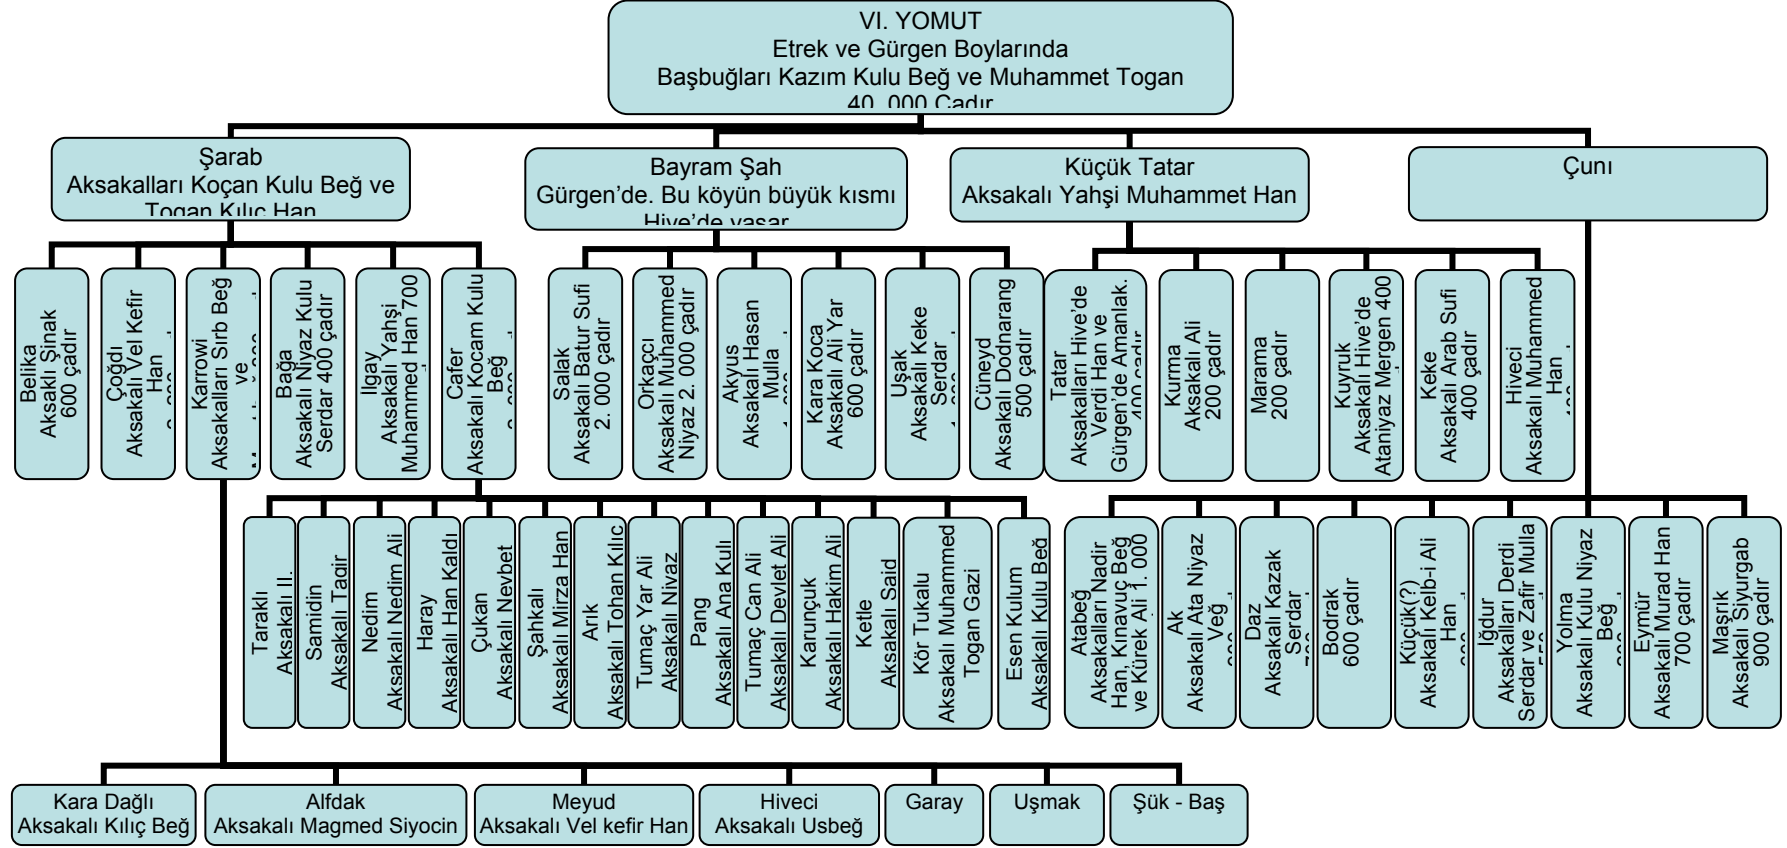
VI. YOMUT
Etrek ve Gürgen Boylarında
Başbuğları Kazım Kulu Beğ ve Muhammet Togan
40. 000 Çadır

Şarab
Aksakalları Koçan Kulu Beğ ve Togan Kılıç Han

Bayram Şah
Gürgen'de. Bu köyün büyük kısmı Hive'de yaşar

Küçük Tatar
Aksakalı Yahşi Muhammet Han

Çuni

Belika
Aksaklı Şinak
600 çadır

Çoğdi
Aksakalı Vel Kefir Han
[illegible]

Karrowi
Aksakalları Sırb Beğ ve
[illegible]

Bağa
Aksakalı Niyaz Kulu Serdar 400 çadır

Ilgay
Aksakalı Yahşi Muhammed Han 700

Cafer
Aksakalı Kocam Kulu Beğ
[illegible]

Salak
Aksakalı Batur Sufi
2. 000 çadır

Orkaçcı
Aksakalı Muhammed Niyaz 2. 000 çadır

Akyus
Aksakalı Hasan Mulla
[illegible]

Kara Koca
Aksakalı Ali Yar
600 çadır

Uşak
Aksakalı Keke Serdar
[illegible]

Cüneyd
Aksakalı Dodnarang
500 çadır

Tatar
Aksakalları Hive'de Verdi Han ve Gürgen'de Amanlak.
400 çadır

Kurma
Aksakalı Ali
200 çadır

Marama
200 çadır

Kuyruk
Aksakalı Hive'de Ataniyaz Mergen 400

Keke
Aksakalı Arab Sufi
400 çadır

Hiveci
Aksakalı Muhammed Han
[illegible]

Taraklı
Aksakalı Il.

Samidin
Aksakalı Taqir

Nedim
Aksakalı Nedim Ali

Haray
Aksakalı Han Kaldı

Çukan
Aksakalı Nevbet

Şahkalı
Aksakalı Mirza Han

Arık
Aksakalı Tohan Kılıç

Tumaç Yar Ali
Aksakalı Niyaz

Pang
Aksakalı Ana Kulı

Tumaç Can Ali
Aksakalı Devlet Ali

Karunçuk
Aksakalı Hakim Ali

Ketle
Aksakalı Said

Kör Tukalu
Aksakalı Muhammed Togan Gazi

Esen Kulum
Aksakalı Kulu Beğ

Atabeğ
Aksakalları Nadir Han, Kınavuç Beğ ve Kürek Ali 1. 000

Ak
Aksakalı Ata Niyaz Veğ
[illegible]

Daz
Aksakalı Kazak Serdar
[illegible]

Bodrak
600 çadır

Küçük(?)
Aksakalı Kelb-i Ali Han
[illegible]

Iğdur
Aksakalı Derdi Serdar ve Zafir Mulla
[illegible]

Yolma
Aksakalı Kulu Niyaz Beğ
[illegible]

Eymür
Aksakalı Murad Han
700 çadır

Masrık
Aksakalı Siyurgab
900 çadır

Kara Dağlı
Aksakalı Kılıç Beğ

Alfdak
Aksakalı Magmed Siyocin

Meyud
Aksakalı Vel kefir Han

Hiveci
Aksakalı Usbeğ

Garay

Uşmak

Şük - Baş